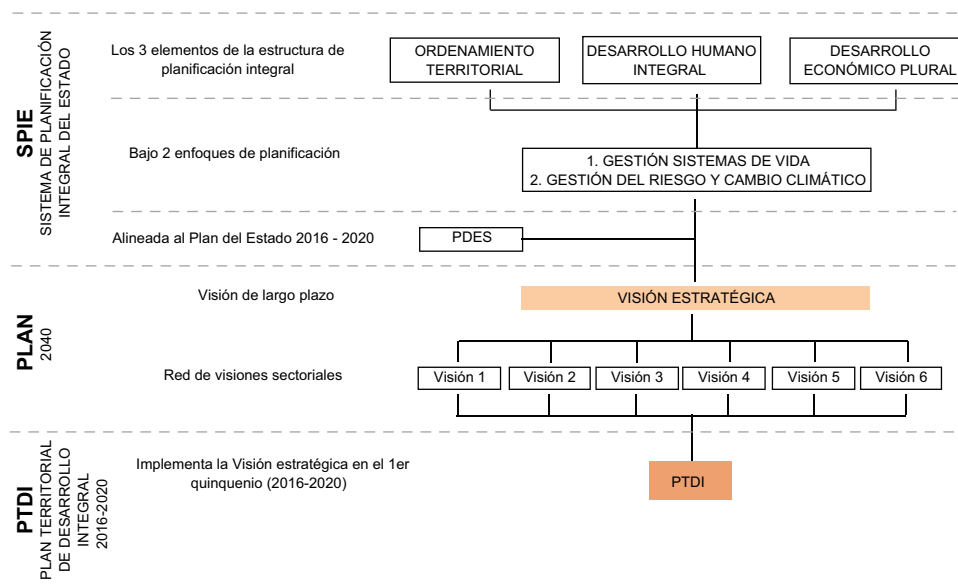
SPIE
SISTEMA DE PLANIFICACIÓN INTEGRAL DEL ESTADO

Los 3 elementos de la estructura de planificación integral

ORDENAMIENTO TERRITORIAL

DESARROLLO HUMANO INTEGRAL

DESARROLLO ECONÓMICO PLURAL

Bajo 2 enfoques de planificación

1. GESTIÓN SISTEMAS DE VIDA
2. GESTIÓN DEL RIESGO Y CAMBIO CLIMÁTICO

Alineada al Plan del Estado 2016 - 2020

PDES

PLAN
2040

Visión de largo plazo

VISIÓN ESTRATÉGICA

Red de visiones sectoriales

| Visión 1 | Visión 2 | Visión 3 | Visión 4 | Visión 5 | Visión 6 |
|---|---|---|---|---|---|

PTDI
PLAN TERRITORIAL DE DESARROLLO INTEGRAL
2016-2020

Implementa la Visión estratégica en el 1er quinquenio (2016-2020)

PTDI